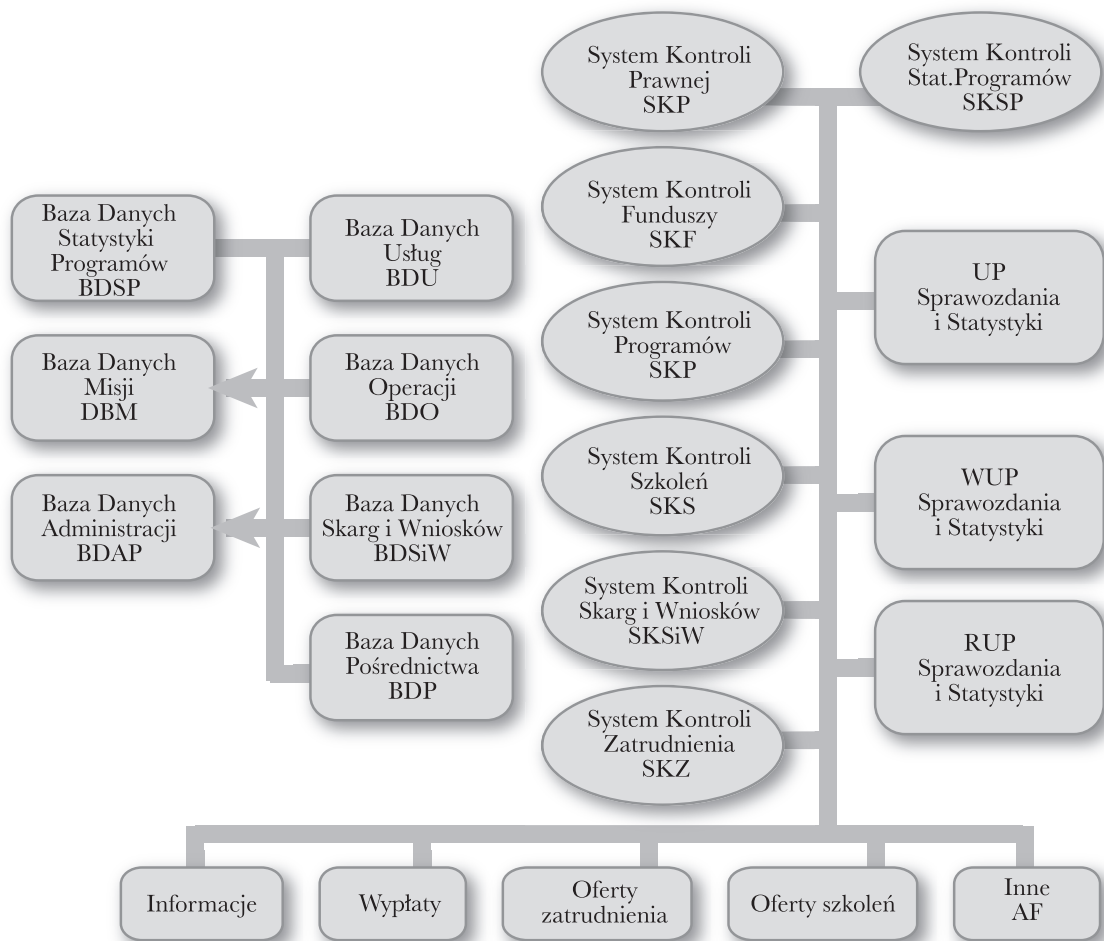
System Kontroli Prawnej SKP

System Kontroli Stat.Programów SKSP

Baza Danych Statystyki Programów BDSP

Baza Danych Usług BDU

System Kontroli Funduszy SKF

UP Sprawozdania i Statystyki

System Kontroli Programów SKP

Baza Danych Misji DBM

Baza Danych Operacji BDO

System Kontroli Szkoleń SKS

WUP Sprawozdania i Statystyki

Baza Danych Administracji BDAP

Baza Danych Skarg i Wniosków BDSiW

System Kontroli Skarg i Wniosków SKSiW

Baza Danych Pośrednictwa BDP

RUP Sprawozdania i Statystyki

System Kontroli Zatrudnienia SKZ

Informacje

Wypłaty

Oferty zatrudnienia

Oferty szkoleń

Inne AF